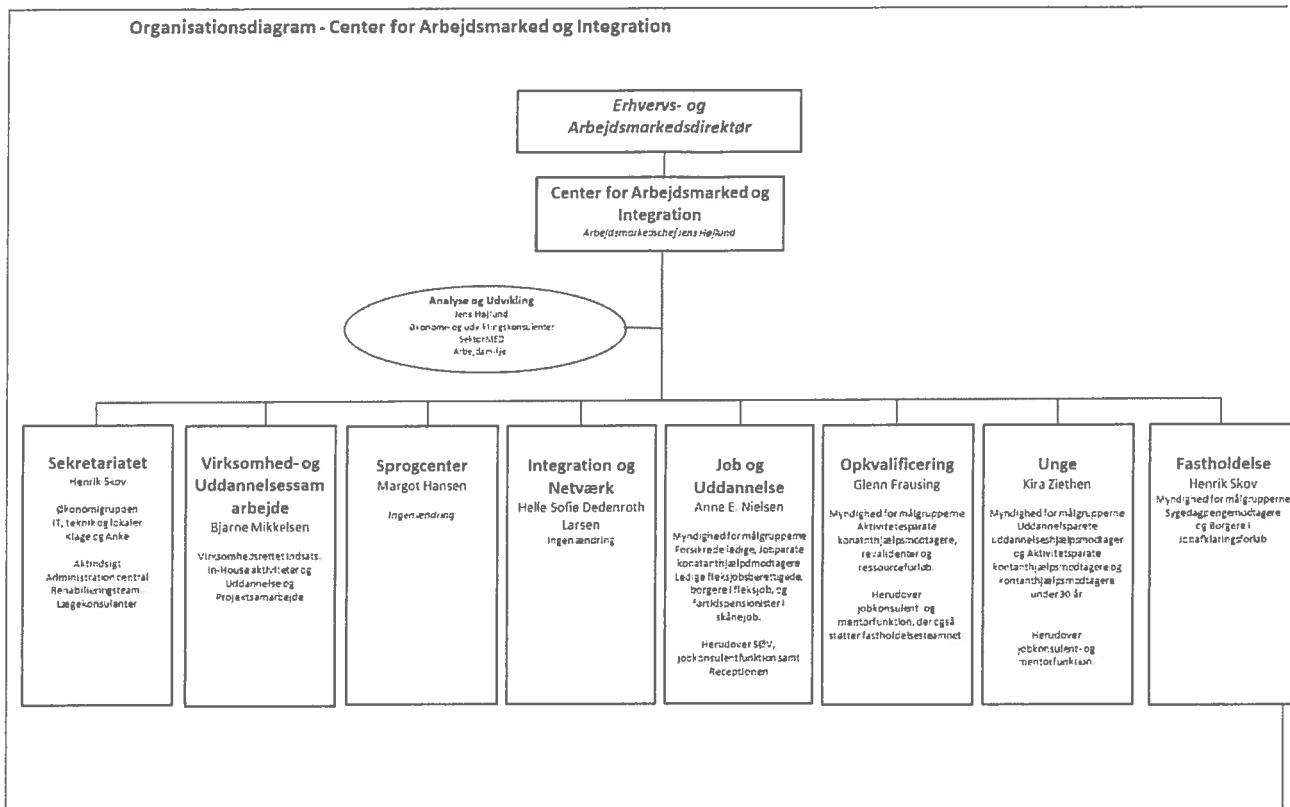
Organisationsdiagram - Center for Arbejdsmarked og Integration

Erhvervs- og Arbejdsmarkedsdirektør

Center for Arbejdsmarked og Integration
Arbejdsmarkedschef Jens Højlund

Analyse og Udvikling
Jens Højlund
Økonomi- og udviklingskonsulenter
SektorMED
Arbejdsmiljø

Sekretariatet
Henrik Skov
Økonomigruppen
IT, teknik og lokaler
Klage og Anke
Aktindsigt
Administration central
Rehabiliteringsteam
Lægekonsulenter

Virksomhed- og Uddannelsessamarbejde
Bjarne Mikkelsen
Virksomhedsrettet indsats
In-House aktiviteter og Uddannelse og Projektsamarbejde

Sprogcenter
Margot Hansen
Ingen ændring

Integration og Netværk
Helle Sofie Dedenroth Larsen
Ingen ændring

Job og Uddannelse
Anne E. Nielsen
Myndighed for målgrupperne Forsikrede ledige, Jobparate kontanthjælpsmodtagere Ledige fleksjobberettigede, borgere i fleksjob, og førtidspensionister i skånejob.
Herudover SØV, jobkonsulentfunktion samt Receptionen

Opkvalificering
Glenn Frausing
Myndighed for målgrupperne Aktivitetsparate kontanthjælpsmodtagere, revalidender og ressourceforløb.
Herudover jobkonsulent- og mentorfunktion, der også støtter fastholdelsesteamnet

Unge
Kira Ziethen
Myndighed for målgrupperne Uddannelsesparate uddannelseshjælpsmodtager og Aktivitetsparate kontanthjælpsmodtagere og kontanthjælpsmodtagere under 30 år
Herudover jobkonsulent- og mentorfunktion.

Fastholdelse
Henrik Skov
Myndighed for målgrupperne Sygedagpengemodtagere og Borgere i Jobafklaringsforløb